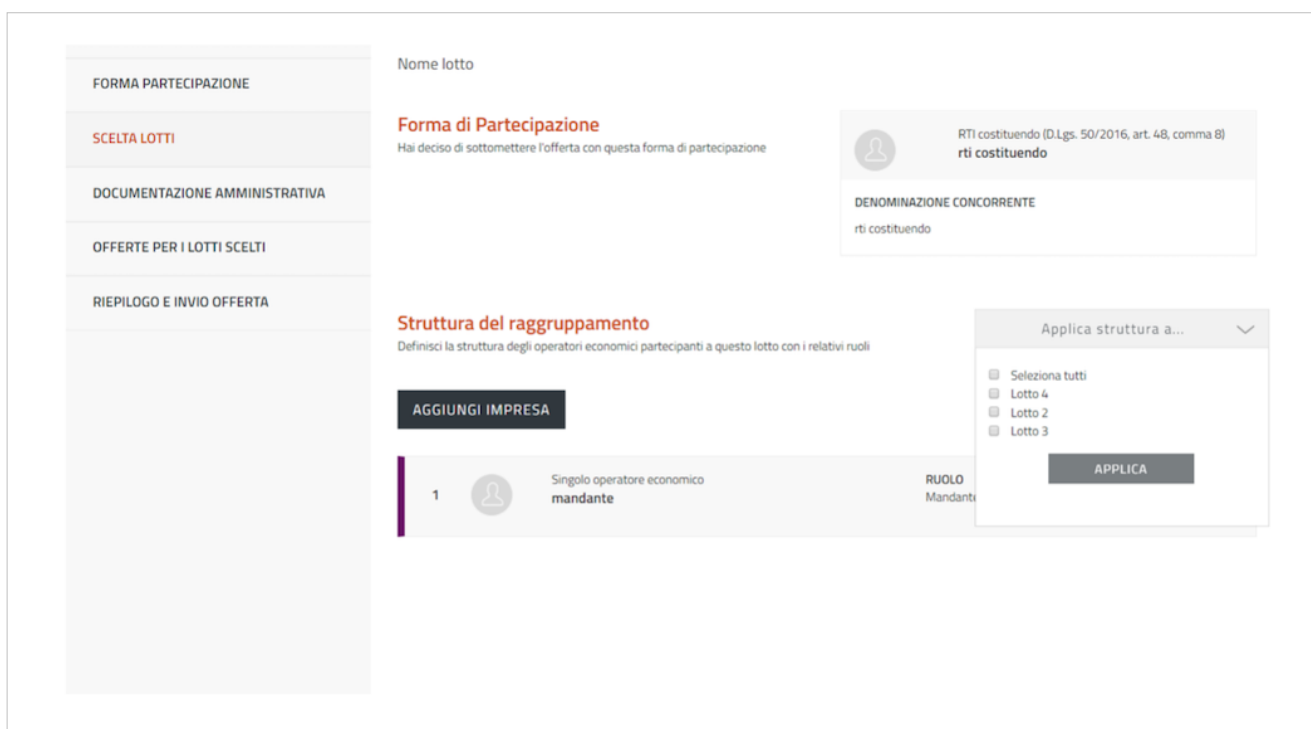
FORMA PARTECIPAZIONE

SCELTA LOTTI

DOCUMENTAZIONE AMMINISTRATIVA

OFFERTE PER I LOTTI SCELTI

RIEPILOGO E INVIO OFFERTA

Nome lotto

Forma di Partecipazione

Hai deciso di sottomettere l'offerta con questa forma di partecipazione

RTI costituendo (D.Lgs. 50/2016, art. 48, comma 8)
rti costituendo

DENOMINAZIONE CONCORRENTE

rti costituendo

Struttura del raggruppamento

Definisci la struttura degli operatori economici partecipanti a questo lotto con i relativi ruoli

Applica struttura a...

Seleziona tutti
Lotto 4
Lotto 2
Lotto 3

APPLICA

AGGIUNGI IMPRESA

1

Singolo operatore economico
mandante

RUOLO
Mandante